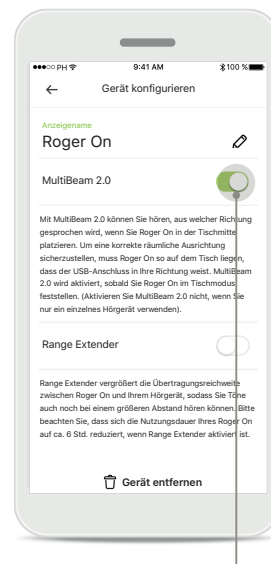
●●●○○ PH 9:41 AM 100 %

← Gerät konfigurieren

Anzeigename
Roger On

MultiBeam 2.0

Mit MultiBeam 2.0 können Sie hören, aus welcher Richtung gesprochen wird, wenn Sie Roger On in der Tischmitte platzieren. Um eine korrekte räumliche Ausrichtung sicherzustellen, muss Roger On so auf dem Tisch liegen, dass der USB-Anschluss in Ihre Richtung weist. MultiBeam 2.0 wird aktiviert, sobald Sie Roger On im Tischmodus feststellen. (Aktivieren Sie MultiBeam 2.0 nicht, wenn Sie nur ein einzelnes Hörgerät verwenden).

Range Extender

Range Extender vergrößert die Übertragungsreichweite zwischen Roger On und Ihrem Hörgerät, sodass Sie Töne auch noch bei einem größeren Abstand hören können. Bitte beachten Sie, dass sich die Nutzungsdauer Ihres Roger On auf ca. 6 Std. reduziert, wenn Range Extender aktiviert ist.

Gerät entfernen